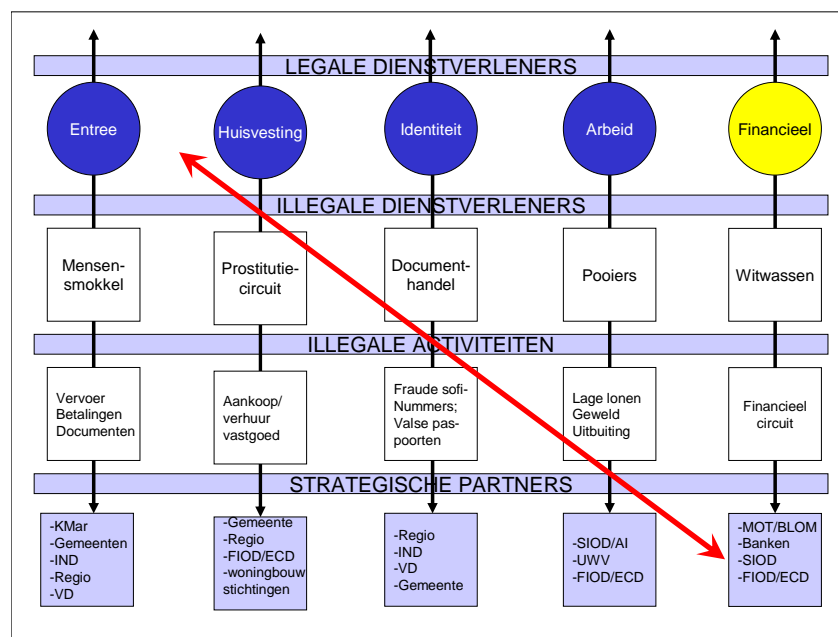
LEGALE DIENSTVERLENERS

Entree

Huisvesting

Identiteit

Arbeid

Financieel

ILLEGALE DIENSTVERLENERS

Mensensmokkel

Prostitutiecircuit

Documenthandel

Pooiers

Witwassen

ILLEGALE ACTIVITEITEN

Vervoer Betalingen Documenten

Aankoop/ verhuur vastgoed

Fraude sofi-Nummers; Valse paspoorten

Lage lonen Geweld Uitbuiting

Financieel circuit

STRATEGISCHE PARTNERS

-KMar
-Gemeenten
-IND
-Regio
-VD

-Gemeente
-Regio
-FIOD/ECD
-woningbouw stichtingen

-Regio
-IND
-VD
-Gemeente

-SIOD/AI
-UWV
-FIOD/ECD

-MOT/BLOM
-Banken
-SIOD
-FIOD/ECD